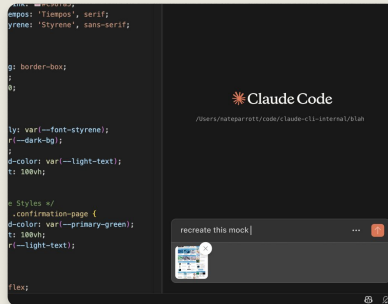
empos: 'Tiempos', serif;
yrene: 'Styrene', sans-serif;

g: border-box;
0;

ly: var(--font-styrene);
r(--dark-bg);

d-color: var(--light-text);
t: 100vh;

e Styles */
.confirmation-page {
d-color: var(--primary-green);
t: 100vh;
r(--light-text);

flex;

Claude Code

/Users/nateparrott/code/claude-cli-internal/blah

recreate this mock